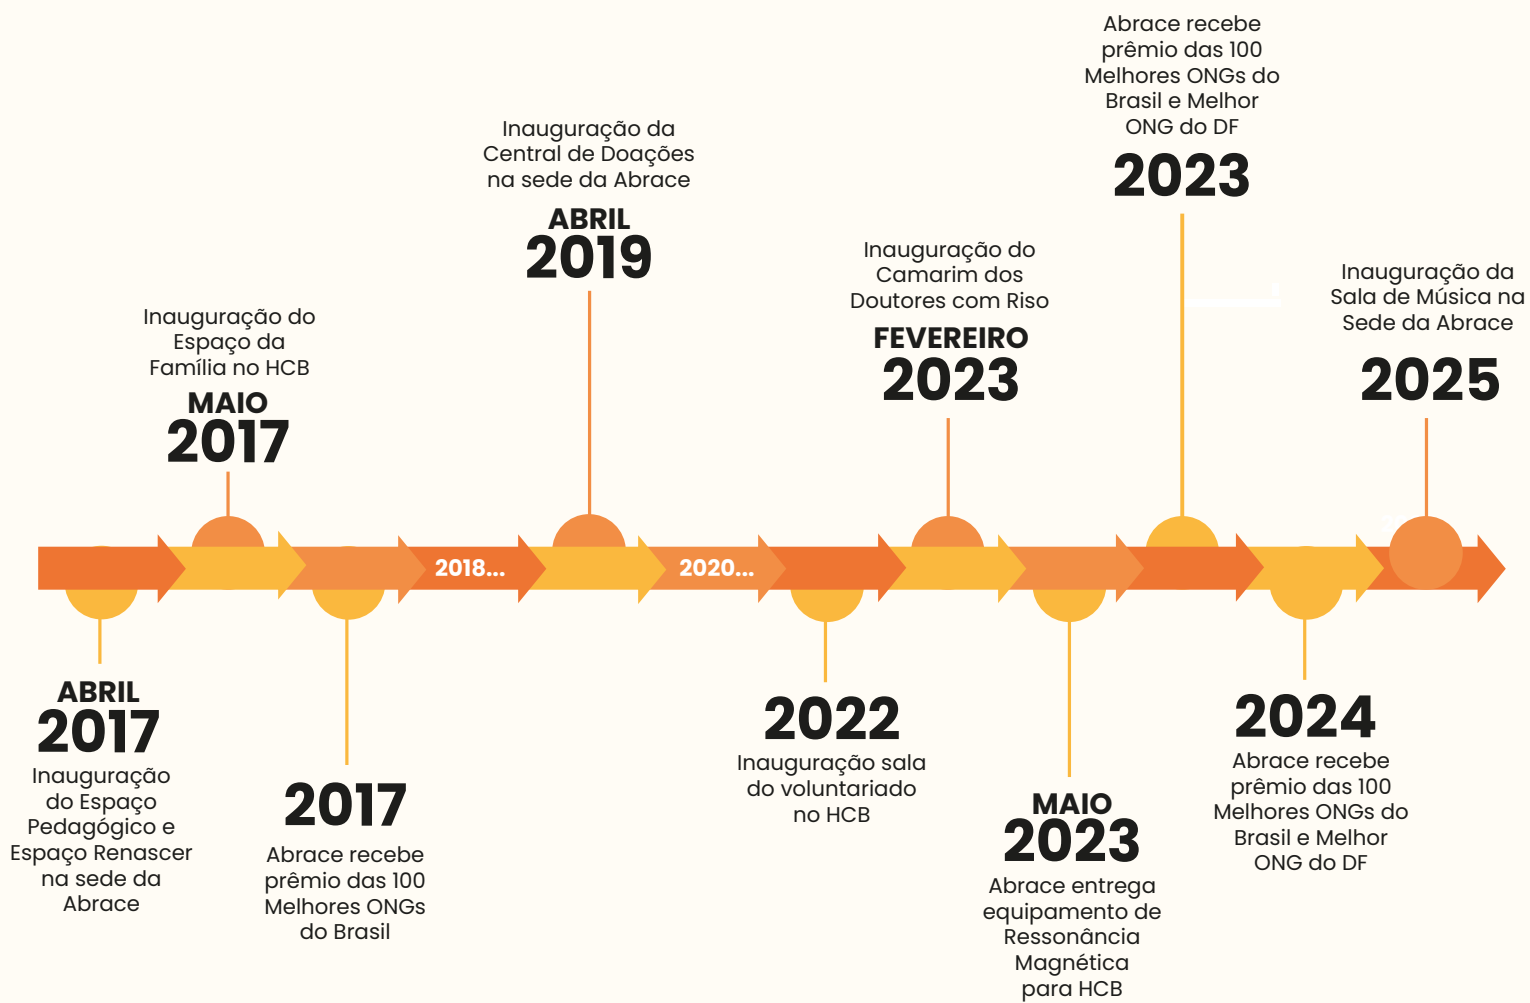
ABRIL
2017
Inauguração do Espaço Pedagógico e Espaço Renascer na sede da Abrace

Inauguração do Espaço da Família no HCB
MAIO
2017

2017
Abrace recebe prêmio das 100 Melhores ONGs do Brasil

2018...

Inauguração da Central de Doações na sede da Abrace
ABRIL
2019

2020...

2022
Inauguração sala do voluntariado no HCB

Inauguração do Camarim dos Doutores com Riso
FEVEREIRO
2023

MAIO
2023
Abrace entrega equipamento de Ressonância Magnética para HCB

Abrace recebe prêmio das 100 Melhores ONGs do Brasil e Melhor ONG do DF
2023

2024
Abrace recebe prêmio das 100 Melhores ONGs do Brasil e Melhor ONG do DF

Inauguração da Sala de Música na Sede da Abrace
2025